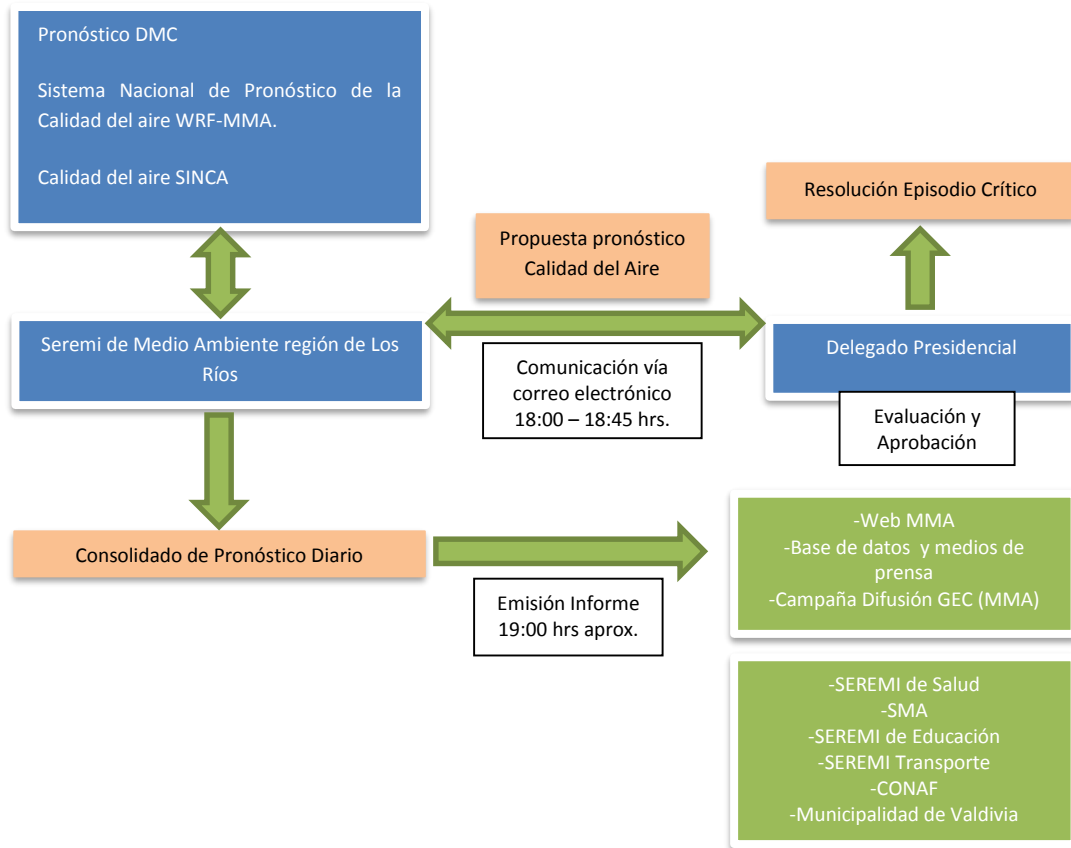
Pronóstico DMC

Sistema Nacional de Pronóstico de la Calidad del aire WRF-MMA.

Calidad del aire SINCA

Resolución Episodio Crítico

Propuesta pronóstico Calidad del Aire

Seremi de Medio Ambiente región de Los Ríos

Delegado Presidencial

Comunicación vía correo electrónico 18:00 – 18:45 hrs.

Evaluación y Aprobación

Consolidado de Pronóstico Diario

-Web MMA
-Base de datos y medios de prensa
-Campaña Difusión GEC (MMA)

Emisión Informe 19:00 hrs aprox.

-SEREMI de Salud
-SMA
-SEREMI de Educación
-SEREMI Transporte
-CONAF
-Municipalidad de Valdivia